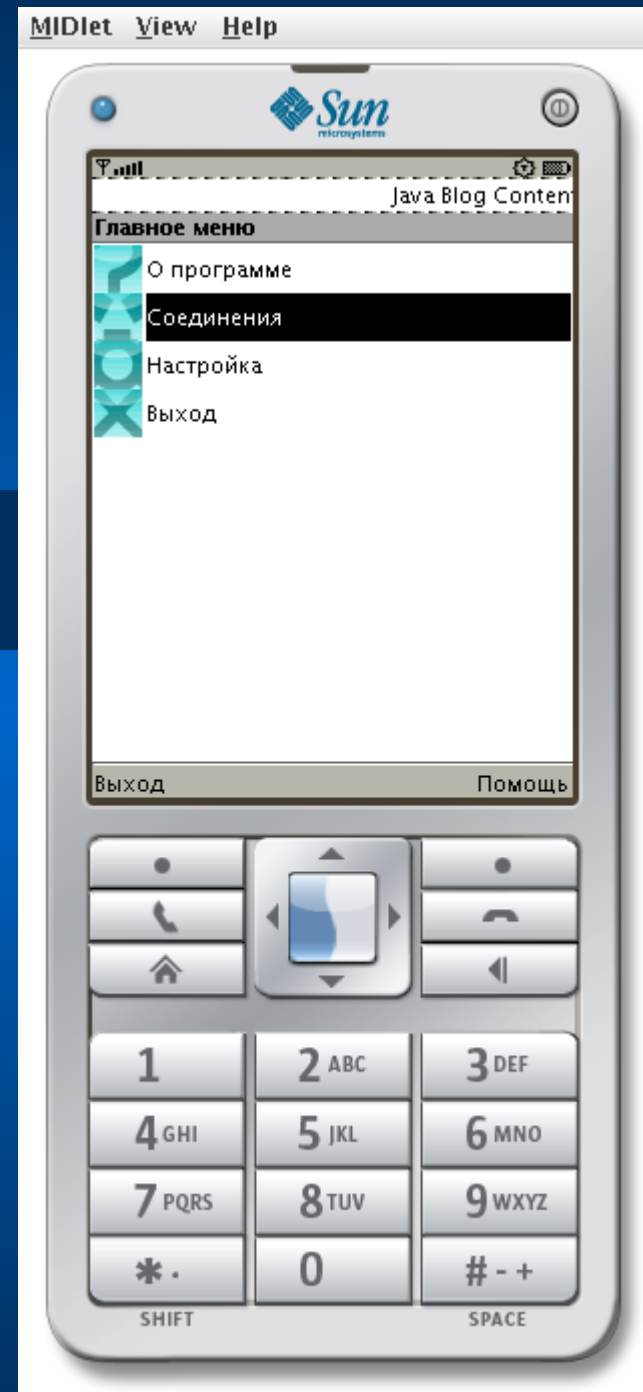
MIDlet View Help

Sun microsystems

Java Blog Conten

Главное меню

О программе

Соединения

Настройка

Выход

Выход

Помощь

1

2 ABC

3 DEF

4 GHI

5 JKL

6 MNO

7 PQRS

8 TUV

9 WXYZ

* ·

0

# - +

SHIFT

SPACE